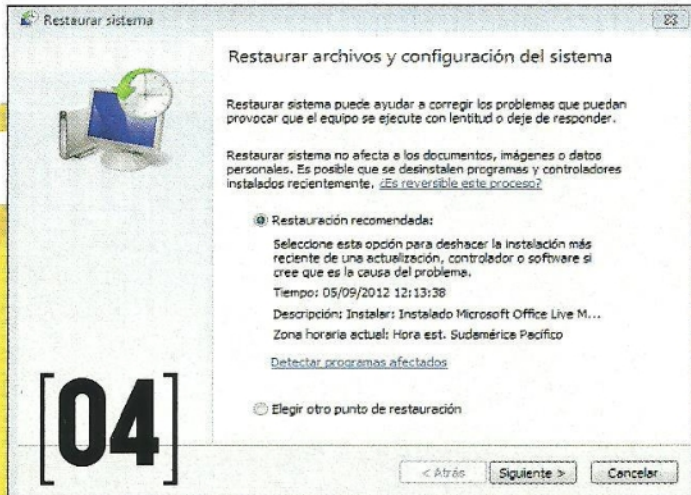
Restaurar sistema

Restaurar archivos y configuración del sistema

Restaurar sistema puede ayudar a corregir los problemas que puedan provocar que el equipo se ejecute con lentitud o deje de responder.

Restaurar sistema no afecta a los documentos, imágenes o datos personales. Es posible que se desinstalen programas y controladores instalados recientemente. ¿Es reversible este proceso?

Restauración recomendada:

Seleccione esta opción para deshacer la instalación más reciente de una actualización, controlador o software si cree que es la causa del problema.

Tiempo: 05/09/2012 12:13:38

Descripción: Instalar: Instalado Microsoft Office Live M...

Zona horaria actual: Hora est. Sudamérica Pacífico

Detectar programas afectados

Elegir otro punto de restauración

[04]

< Atrás Siguiente > Cancelar